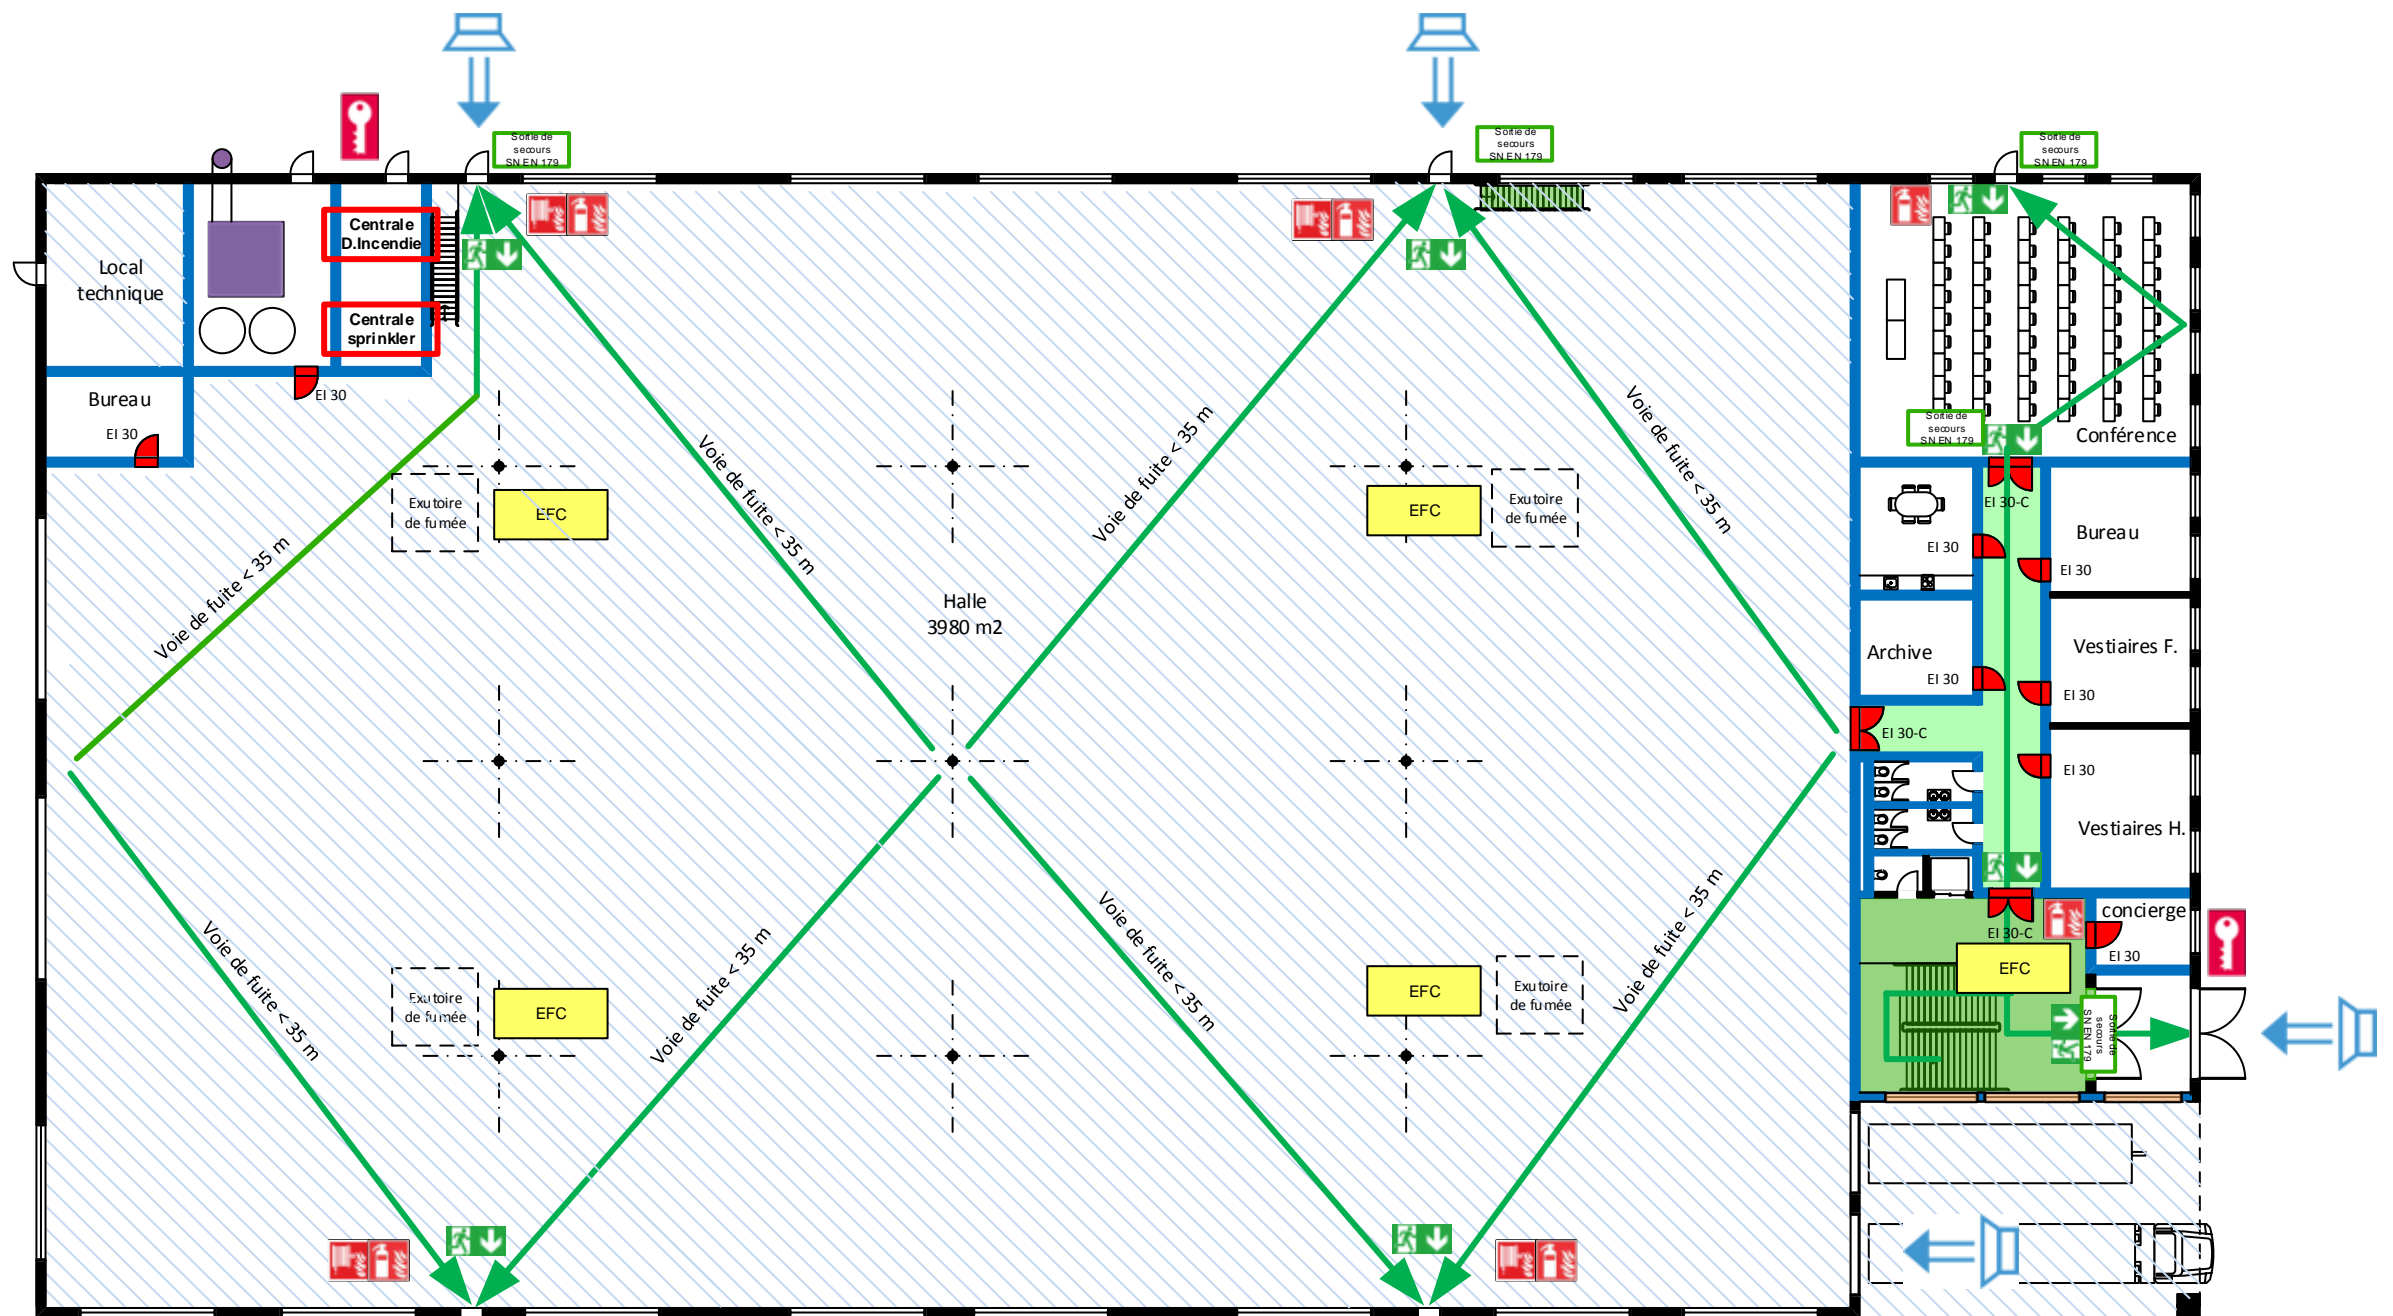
Sortie de secours SN EN 179

Sortie de secours SN EN 179

Sortie de secours SN EN 179

Local technique

Centrale D.Incendie

Centrale sprinkler

Bureau

EI 30

EI 30

Exutoire de fumée

EFC

Voie de fuite < 35 m

Voie de fuite < 35 m

Halle
3980 m2

Voie de fuite < 35 m

EFC

Exutoire de fumée

Voie de fuite < 35 m

Sortie de secours SN EN 179

Conférence

EI 30-C

Bureau

EI 30

EI 30

Archive

EI 30

Vestiaires F.

EI 30

EI 30-C

EI 30

Vestiaires H.

Voie de fuite < 35 m

Voie de fuite < 35 m

Exutoire de fumée

EFC

Voie de fuite < 35 m

Voie de fuite < 35 m

EFC

Exutoire de fumée

Voie de fuite < 35 m

EI 30-C

concierge

EI 30

EFC

Sortie de secours SN EN 179